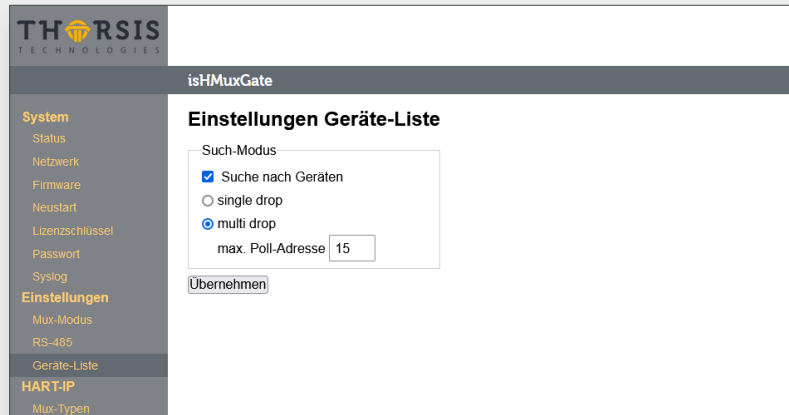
THORSIS
TECHNOLOGIES

isHMuxGate

System
Status
Netzwerk
Firmware
Neustart
Lizenzschlüssel
Passwort
Syslog
Einstellungen
Mux-Modus
RS-485
Geräte-Liste
HART-IP
Mux-Typen

Einstellungen Geräte-Liste

Such-Modus
Suche nach Geräten
single drop
multi drop
max. Poll-Adresse 15

Übernehmen